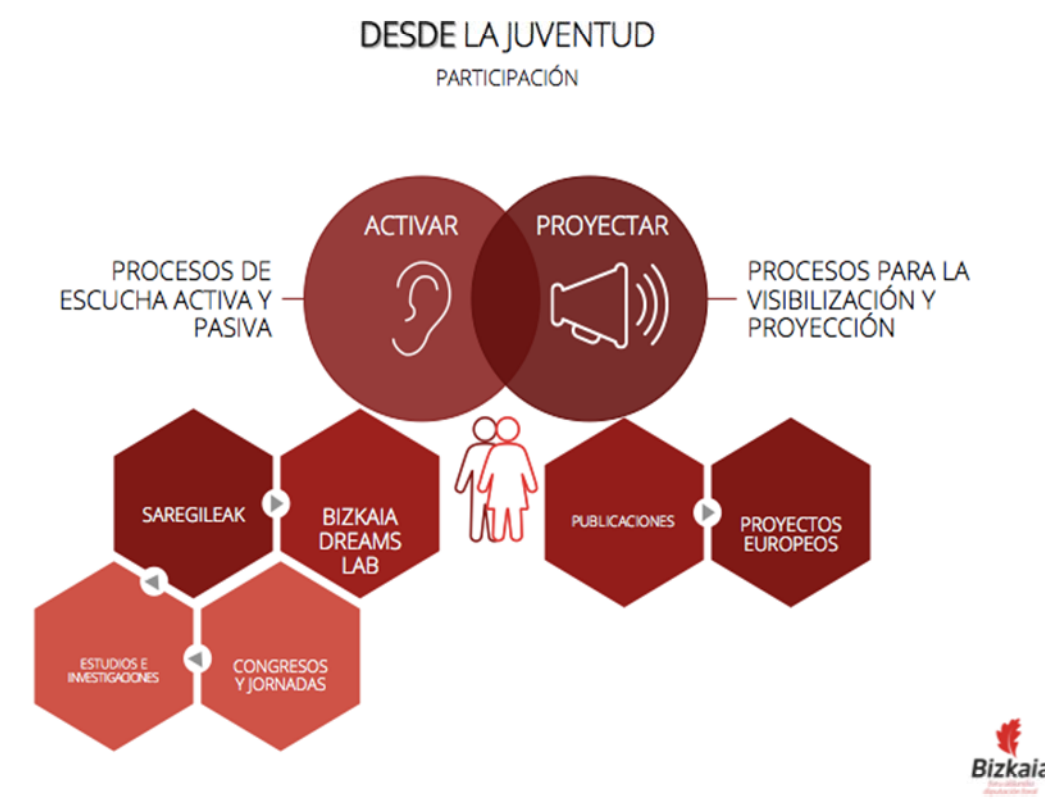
DESDE LA JUVENTUD
PARTICIPACIÓN

PROCESOS DE ESCUCHA ACTIVA Y PASIVA

ACTIVAR

PROYECTAR

PROCESOS PARA LA VISIBILIZACIÓN Y PROYECCIÓN

SAREGILEAK

BIZKAIA DREAMS LAB

PUBLICACIONES

PROYECTOS EUROPEOS

ESTUDIOS E INVESTIGACIONES

CONGRESOS Y JORNADAS

Bizkaia
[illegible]